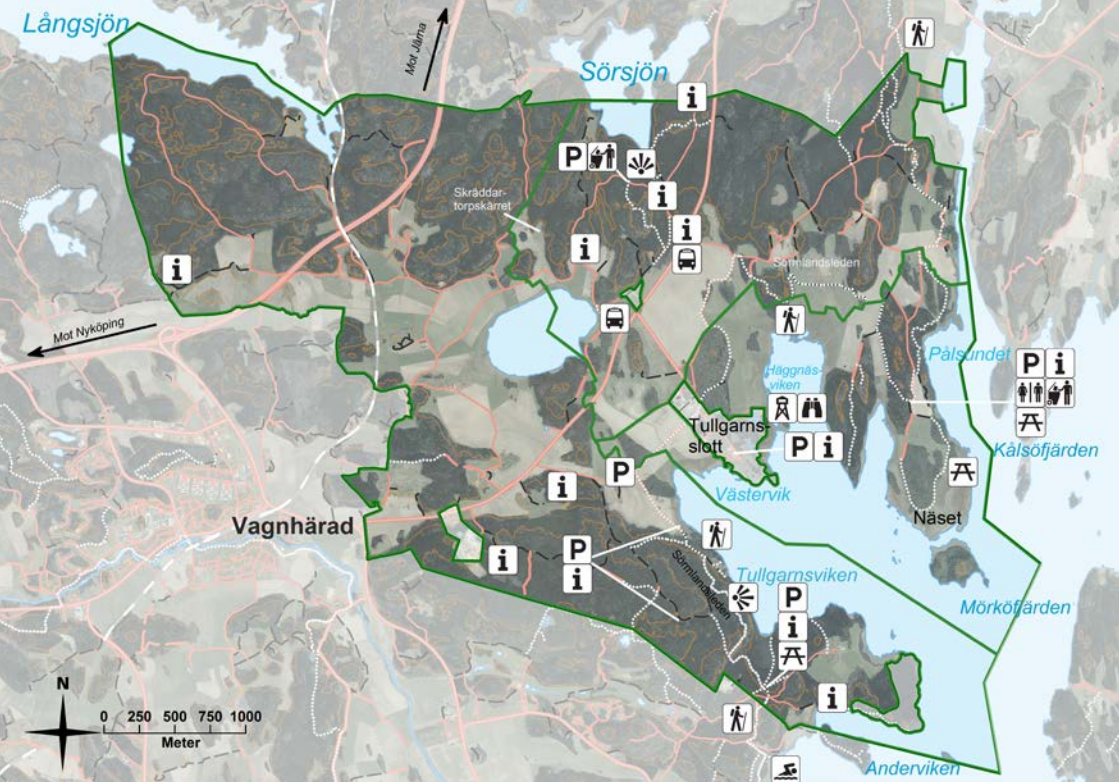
Långsjön

Mot Järna

Sörsjön

P

i

Skräddartorpskärret

i

i

i

Sörmlandsleden

Mot Nyköping

Pålsundet

P i

Häggnäsviken

Tullgarnsslott

P i

Kålsöfjärden

P

i

Västervik

Vagnhärad

P

i

i

Sörmlandsleden

Näset

Tullgarnsviken

P

i

Mörköfjärden

i

N

0 250 500 750 1000

Meter

Anderviken